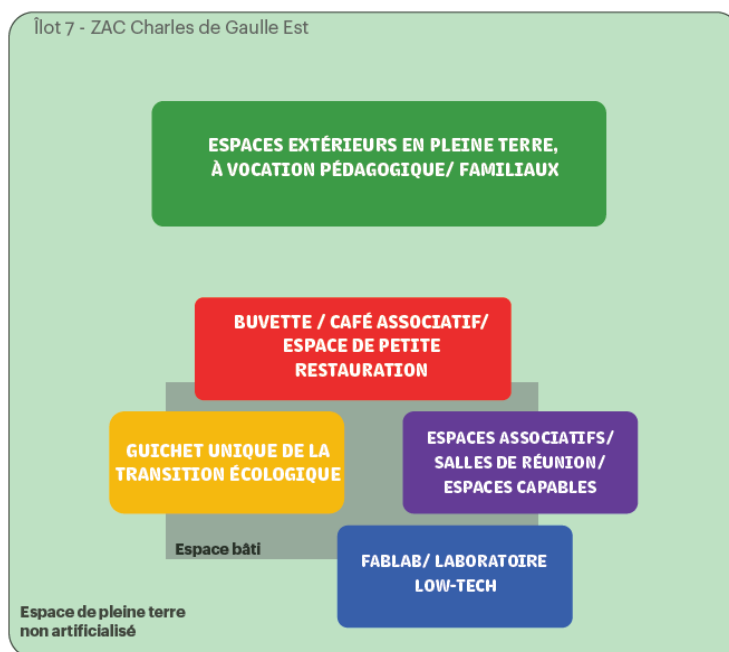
Îlot 7 - ZAC Charles de Gaulle Est

ESPACES EXTÉRIEURS EN PLEINE TERRE, À VOCATION PÉDAGOGIQUE/ FAMILIAUX

BUVETTE / CAFÉ ASSOCIATIF/ ESPACE DE PETITE RESTAURATION

GUICHET UNIQUE DE LA TRANSITION ÉCOLOGIQUE

ESPACES ASSOCIATIFS/ SALLES DE RÉUNION/ ESPACES CAPABLES

Espace bâti

FABLAB/ LABORATOIRE LOW-TECH

Espace de pleine terre non artificialisé